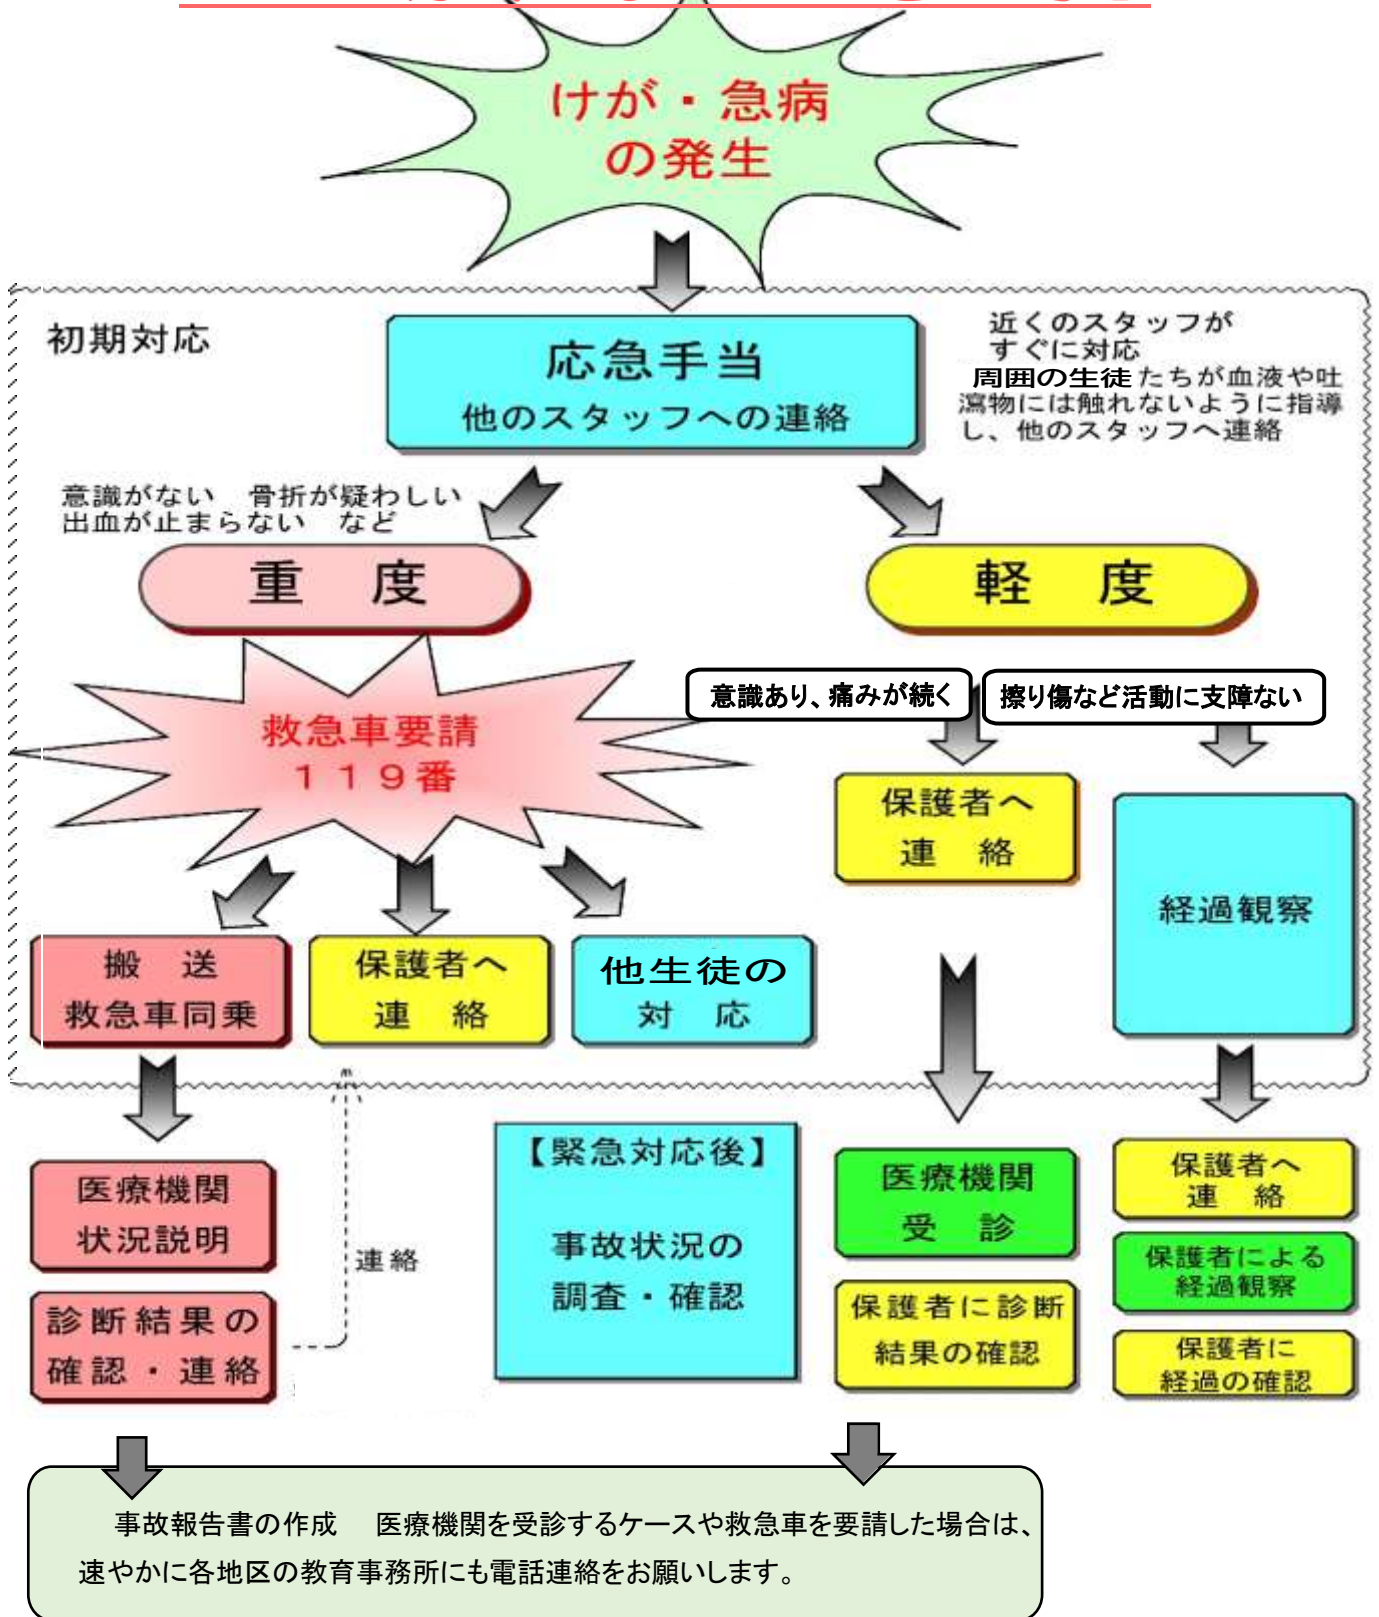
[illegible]

けが・急病の発生

初期対応

応急手当
他のスタッフへの連絡

近くのスタッフがすぐに対応
周囲の生徒たちが血液や吐瀉物には触れないように指導し、他のスタッフへ連絡

意識がない　骨折が疑わしい
出血が止まらない　など

重　度

軽　度

救急車要請
１１９番

意識あり、痛みが続く

擦り傷など活動に支障ない

保護者へ
連　絡

経過観察

搬　送
救急車同乗

保護者へ
連　絡

他生徒の
対　応

医療機関
状況説明

連絡

診断結果の
確認・連絡

【緊急対応後】

事故状況の
調査・確認

医療機関
受　診

保護者に診断
結果の確認

保護者へ
連　絡

保護者による
経過観察

保護者に
経過の確認

事故報告書の作成　医療機関を受診するケースや救急車を要請した場合は、速やかに各地区の教育事務所にも電話連絡をお願いします。